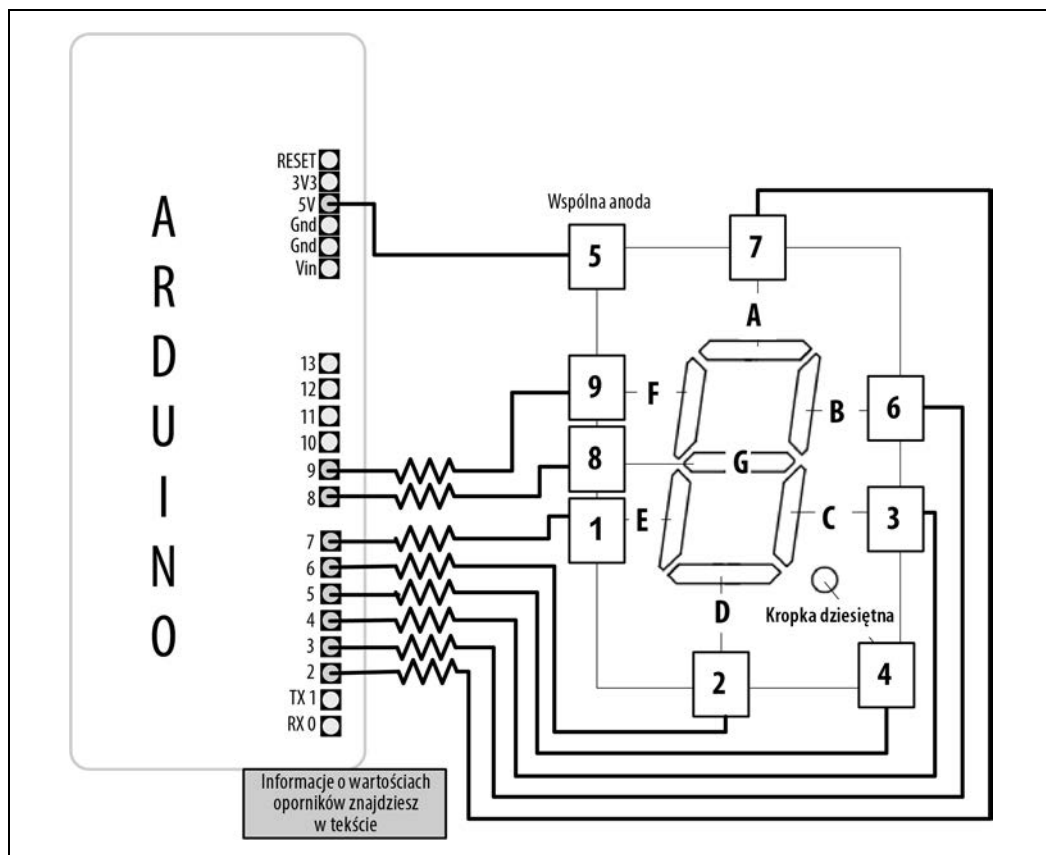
A
R
D
U
I
N
O

RESET
3V3
5V
Gnd
Gnd
Vin

13
12
11
10
9
8

7
6
5
4
3
2
TX 1
RX 0

Wspólna anoda

5
7
A
9
F
B
6
8
G
1
E
C
3
D
Kropka dziesiętna
2
4

Informacje o wartościach oporników znajdziesz w tekście